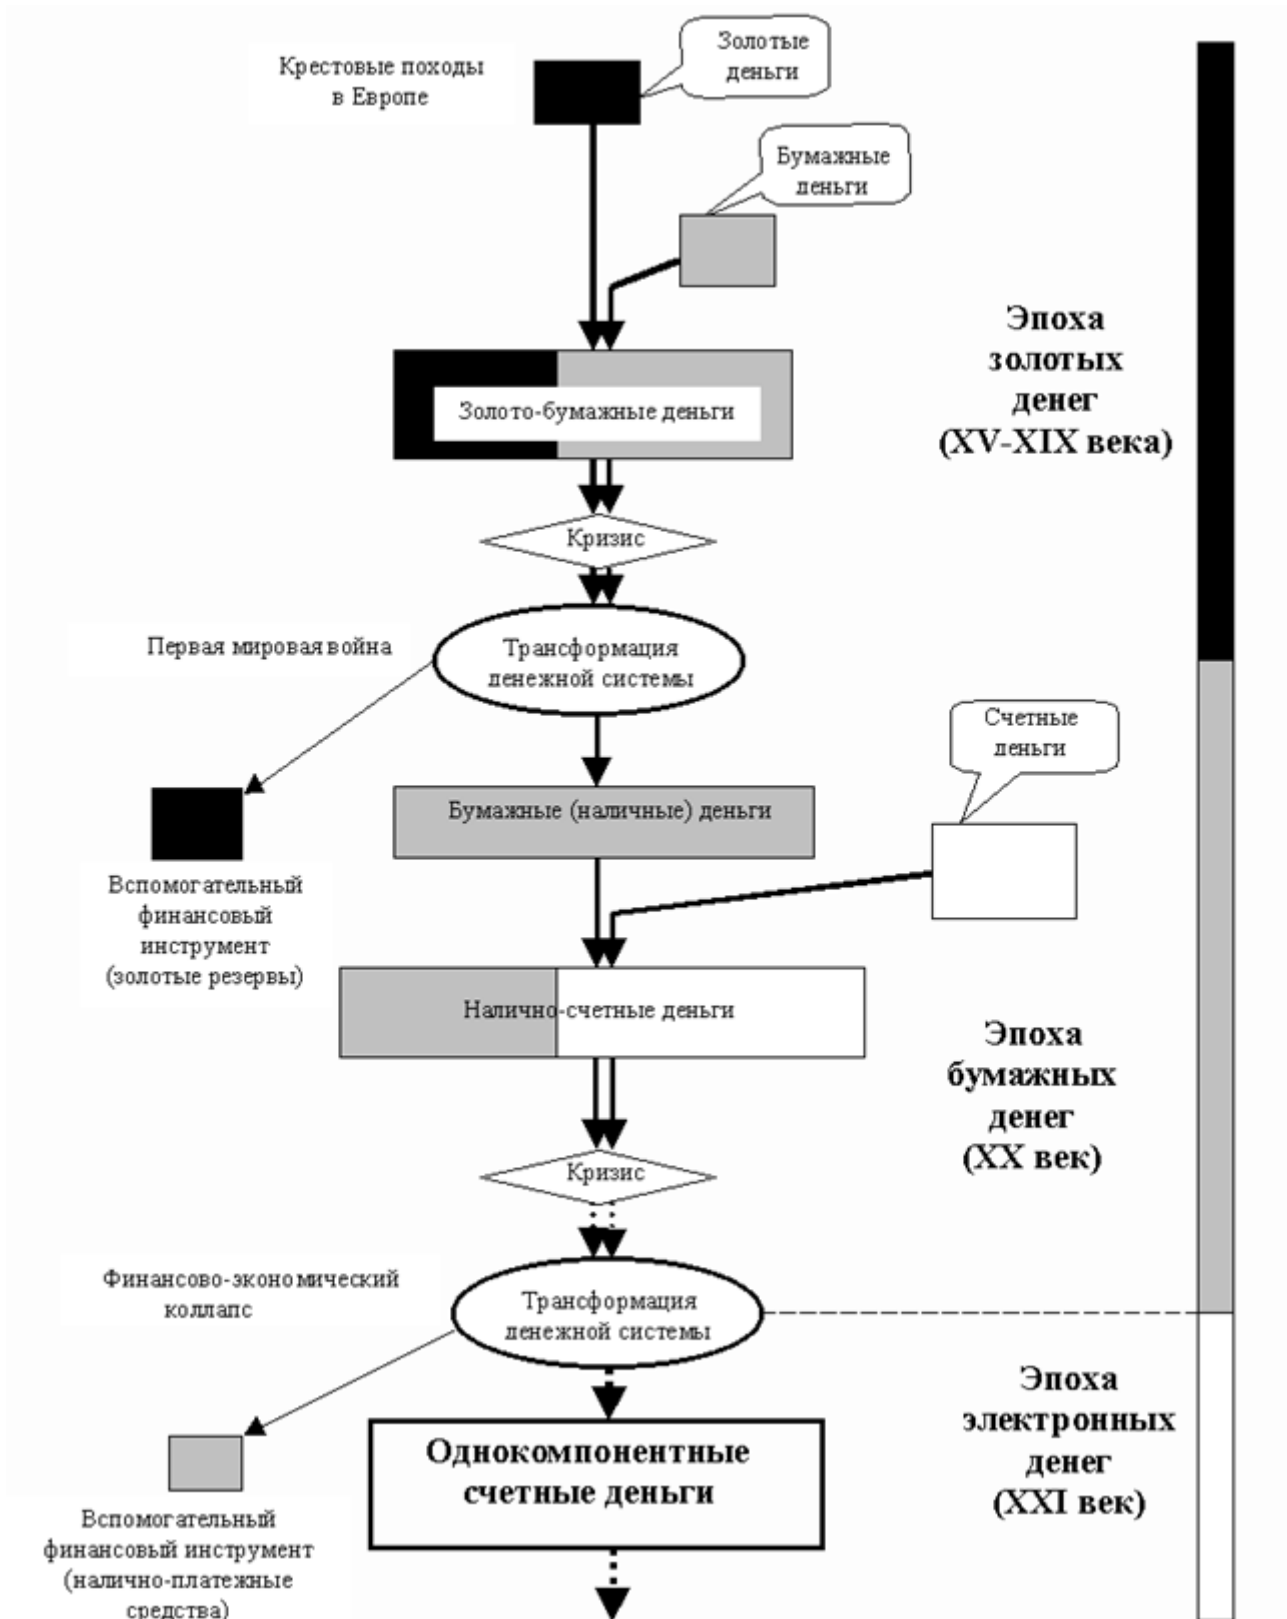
Крестовые походы в Европе

Золотые деньги

Бумажные деньги

Эпоха золотых денег (XV-XIX века)

Золото-бумажные деньги

Кризис

Первая мировая война

Трансформация денежной системы

Счетные деньги

Бумажные (наличные) деньги

Вспомогательный финансовый инструмент (золотые резервы)

Налично-счетные деньги

Эпоха бумажных денег (XX век)

Кризис

Финансово-экономический коллапс

Трансформация денежной системы

Эпоха электронных денег (XXI век)

Однокомпонентные счетные деньги

Вспомогательный финансовый инструмент (налично-платежные средства)